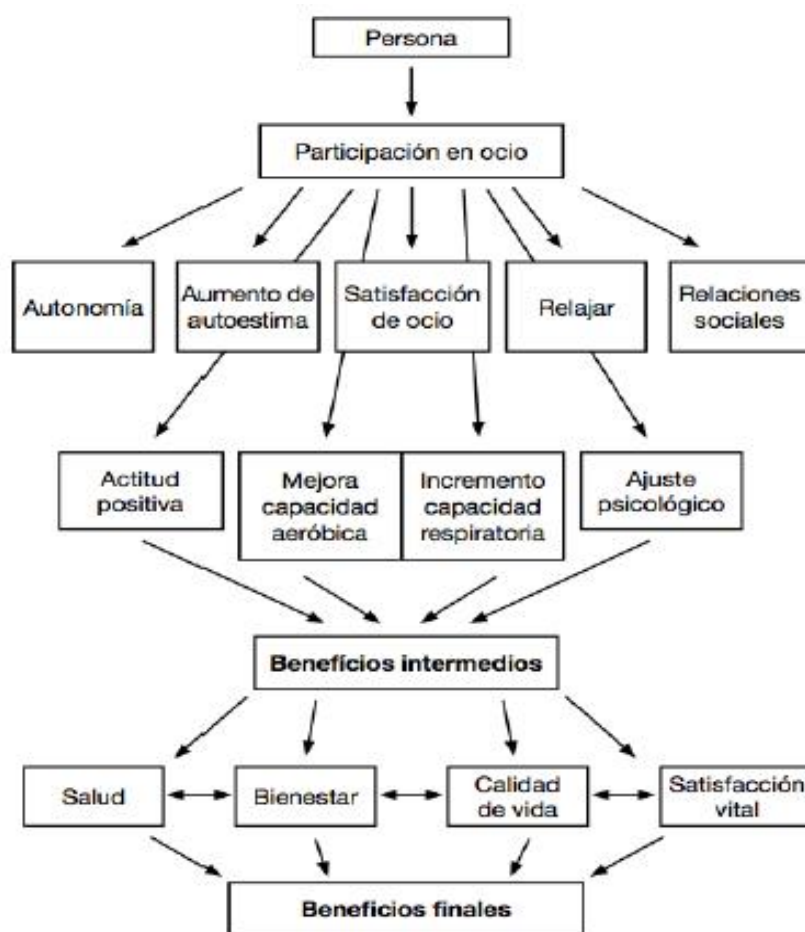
Persona

Participación en ocio

Autonomía

Aumento de autoestima

Satisfacción de ocio

Relajar

Relaciones sociales

Actitud positiva

Mejora capacidad aeróbica

Incremento capacidad respiratoria

Ajuste psicológico

Beneficios intermedios

Salud

Bienestar

Calidad de vida

Satisfacción vital

Beneficios finales